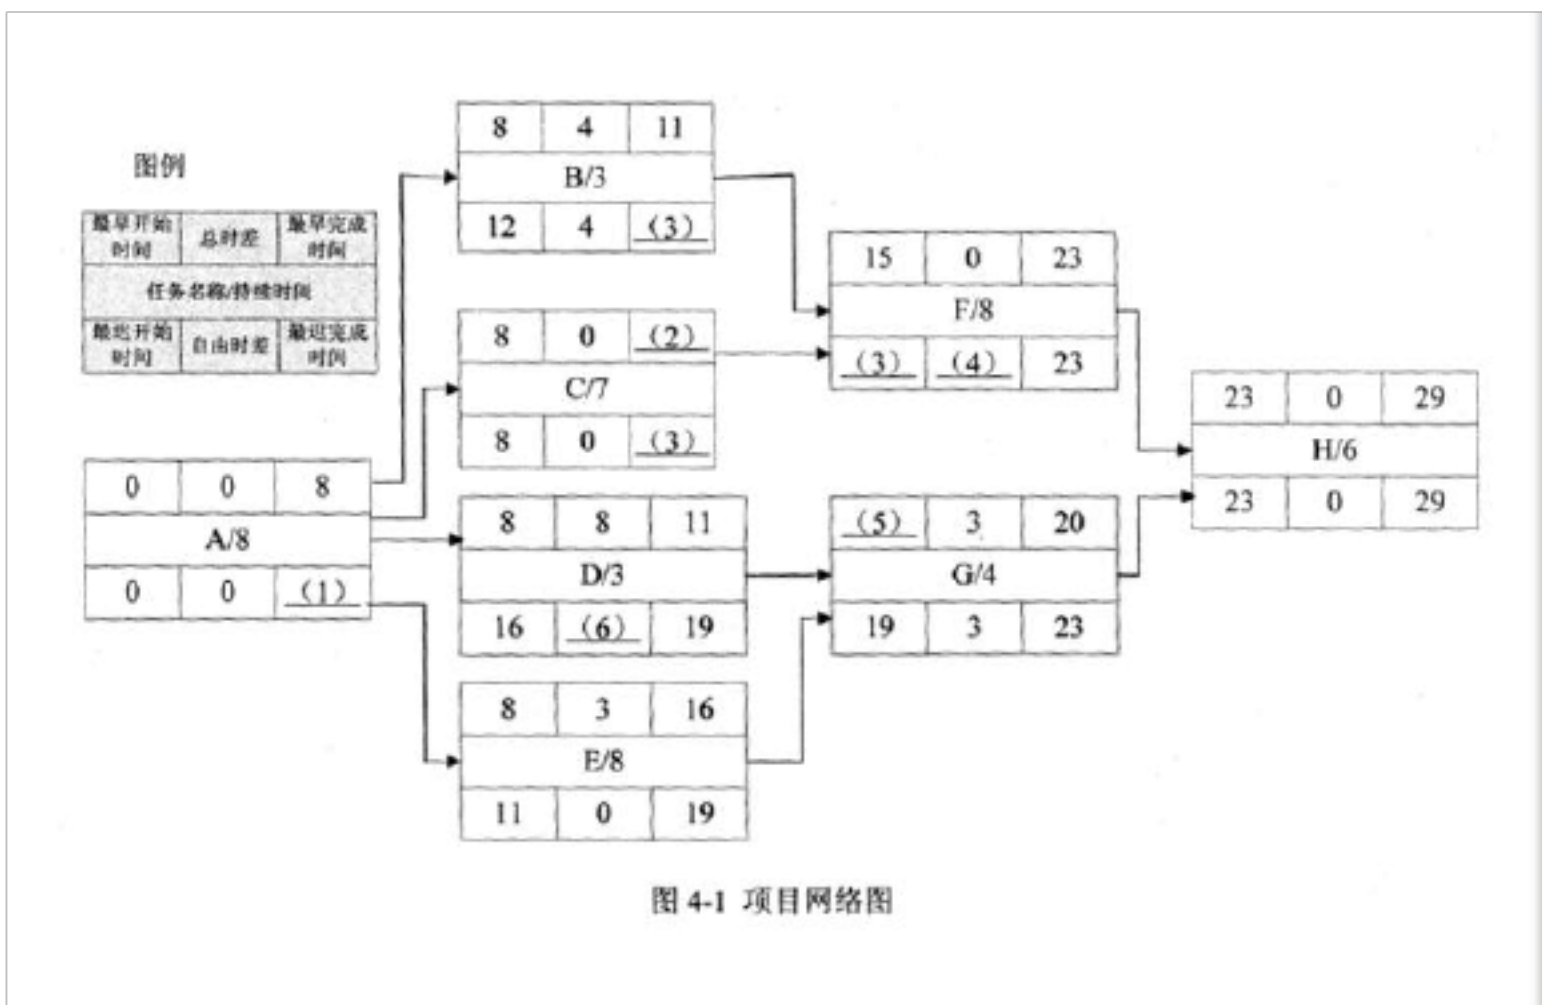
图例

| 最早开始时间 | 总时差 | 最早完成时间 |
|---|---|---|
| 任务名称/持续时间 | | |
| 最迟开始时间 | 自由时差 | 最迟完成时间 |

| 8 | 4 | 11 |
|---|---|---|
| B/3 | | |
| 12 | 4 | （3） |

| 8 | 0 | （2） |
|---|---|---|
| C/7 | | |
| 8 | 0 | （3） |

| 0 | 0 | 8 |
|---|---|---|
| A/8 | | |
| 0 | 0 | （1） |

| 8 | 8 | 11 |
|---|---|---|
| D/3 | | |
| 16 | （6） | 19 |

| 8 | 3 | 16 |
|---|---|---|
| E/8 | | |
| 11 | 0 | 19 |

| 15 | 0 | 23 |
|---|---|---|
| F/8 | | |
| （3） | （4） | 23 |

| （5） | 3 | 20 |
|---|---|---|
| G/4 | | |
| 19 | 3 | 23 |

| 23 | 0 | 29 |
|---|---|---|
| H/6 | | |
| 23 | 0 | 29 |

图 4-1 项目网络图